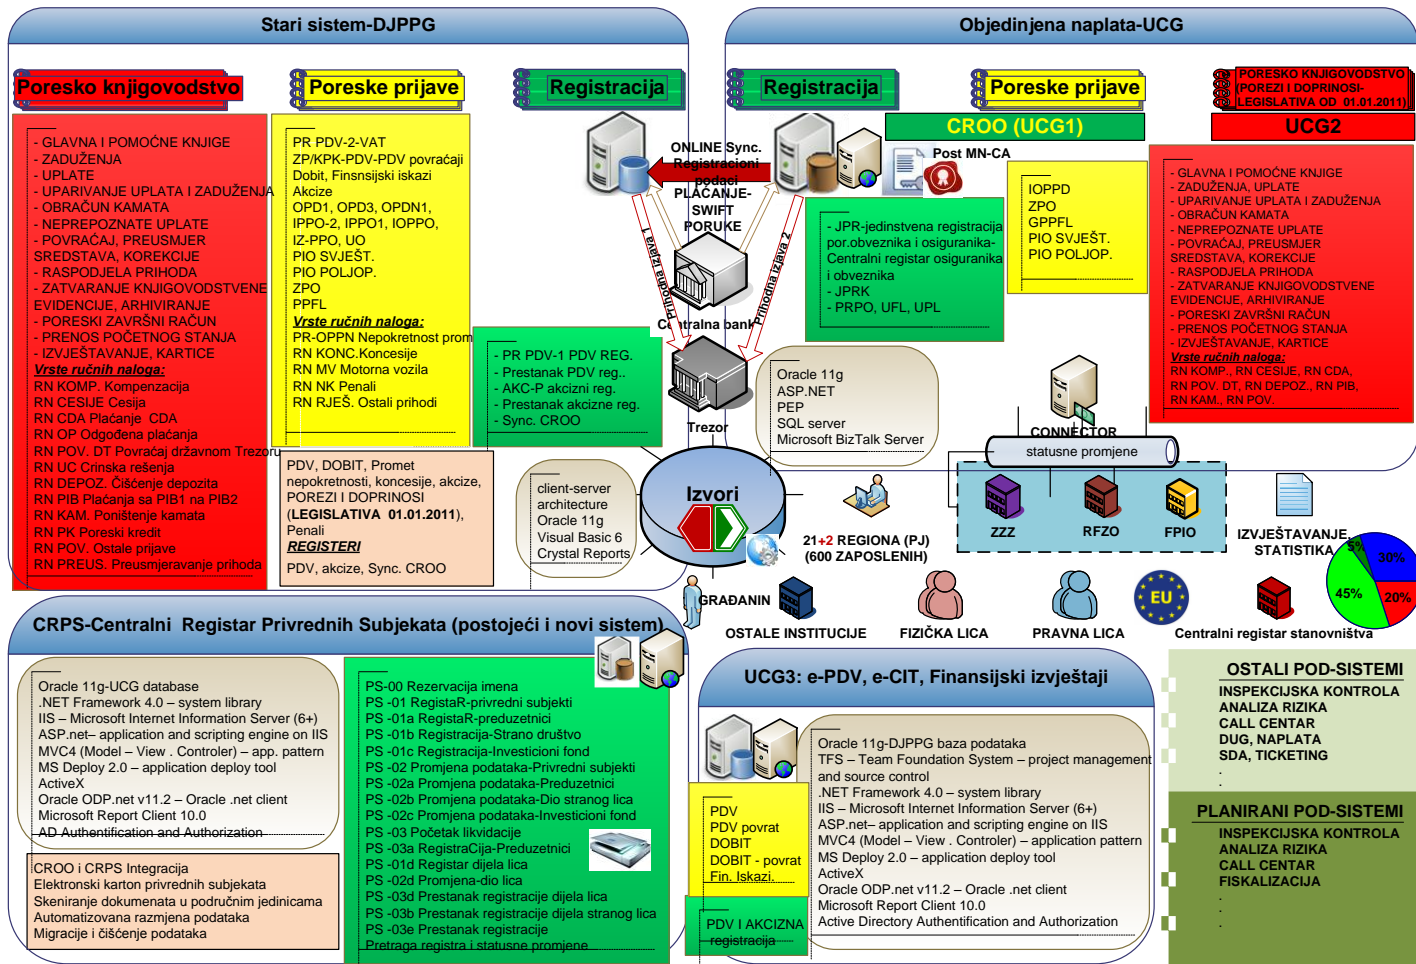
Stari sistem-DJPPG

Objedinjena naplata-UCG

Poresko knjigovodstvo

Poreske prijave

Registracija

Registracija

Poreske prijave

PORESKO KNJIGOVODSTVO (POREZI I DOPRINOSI-LEGISLATIVA OD 01.01.2011)

CROO (UCG1)

UCG2

- GLAVNA I POMOĆNE KNJIGE
- ZADUŽENJA
- UPLATE
- UPARIVANJE UPLATA I ZADUŽENJA
- OBRAČUN KAMATA
- NEPREPOZNATE UPLATE
- POVRAĆAJ, PREUSMJER SREDSTAVA, KOREKCIJE
- RASPODJELA PRIHODA
- ZATVARANJE KNJIGOVODSTVENE EVIDENCIJE, ARHIVIRANJE
- PORESKI ZAVRŠNI RAČUN
- PRENOS POČETNOG STANJA
- IZVJEŠTAVANJE, KARTICE
Vrste ručnih naloga:
RN KOMP. Kompenzacija
RN CESIJE Cesija
RN CDA Plaćanje CDA
RN OP Odgođena plaćanja
RN POV. DT Povraćaj državnom Trezoru
RN UC Crinska rešenja
RN DEPOZ. Čišćenje depozita
RN PIB Plaćanja sa PIB1 na PIB2
RN KAM. Poništenje kamata
RN PK Poreski kredit
RN POV. Ostale prijave
RN PREUS. Preusmjeravanje prihoda

PR PDV-2-VAT
ZP/KPK-PDV-PDV povraćaji
Dobit, Finsnsijski iskazi
Akcize
OPD1, OPD3, OPDN1,
IPPO-2, IPPO1, IOPPO,
IZ-PPO, UO
PIO SVJEŠT.
PIO POLJOP.
ZPO
PPFL
Vrste ručnih naloga:
PR-OPPN Nepokretnost prom
RN KONC.Koncesije
RN MV Motorna vozila
RN NK Penali
RN RJEŠ. Ostali prihodi

ONLINE Sync. Registracioni podaci

PLAĆANJE-SWIFT PORUKE

Post MN-CA

IOPPD
ZPO
GPPFL
PIO SVJEŠT.
PIO POLJOP.

- JPR-jedinstvena registracija por.obveznika i osiguranika-Centralni registar osiguranika i obveznika
- JPRK
- PRPO, UFL, UPL

- GLAVNA I POMOĆNE KNJIGE
- ZADUŽENJA, UPLATE
- UPARIVANJE UPLATA I ZADUŽENJA
- OBRAČUN KAMATA
- NEPREPOZNATE UPLATE
- POVRAĆAJ, PREUSMJER SREDSTAVA, KOREKCIJE
- RASPODJELA PRIHODA
- ZATVARANJE KNJIGOVODSTVENE EVIDENCIJE, ARHIVIRANJE
- PORESKI ZAVRŠNI RAČUN
- PRENOS POČETNOG STANJA
- IZVJEŠTAVANJE, KARTICE
Vrste ručnih naloga:
RN KOMP., RN CESIJE, RN CDA, RN POV. DT, RN DEPOZ., RN PIB, RN KAM., RN POV.

Prihodi izvod 1

Prihodna izjava 2

Centralna banka

- PR PDV-1 PDV REG.
- Prestanak PDV reg..
- AKC-P akcizni reg.
- Prestanak akcizne reg.
- Sync. CROO

Oracle 11g
ASP.NET
PEP
SQL server
Microsoft BizTalk Server

Trezor

CONNECTOR

statusne promjene

PDV, DOBIT, Promet nepokretnosti, koncesije, akcize, POREZI I DOPRINOSI (LEGISLATIVA 01.01.2011), Penali
REGISTERI
PDV, akcize, Sync. CROO

client-server architecture
Oracle 11g
Visual Basic 6
Crystal Reports

Izvori

21+2 REGIONA (PJ) (600 ZAPOSLENIH)

ZZZ

RFZO

FPIO

IZVJEŠTAVANJE, STATISTIKA

5% 30% 45% 20%

GRAĐANIN

OSTALE INSTITUCIJE

FIZIČKA LICA

PRAVNA LICA

EU

Centralni registar stanovništva

CRPS-Centralni Registar Privrednih Subjekata (postojeći i novi sistem)

Oracle 11g-UCG database
.NET Framework 4.0 – system library
IIS – Microsoft Internet Information Server (6+)
ASP.net– application and scripting engine on IIS
MVC4 (Model – View . Controler) – app. pattern
MS Deploy 2.0 – application deploy tool
ActiveX
Oracle ODP.net v11.2 – Oracle .net client
Microsoft Report Client 10.0
AD Authentification and Authorization

CROO i CRPS Integracija
Elektronski karton privrednih subjekata
Skeniranje dokumenata u područnim jedinicama
Automatizovana razmjena podataka
Migracije i čišćenje podataka

PS-00 Rezervacija imena
PS -01 RegistaR-privredni subjekti
PS -01a RegistaR-preduzetnici
PS -01b Registracija-Strano društvo
PS -01c Registracija-Investicioni fond
PS -02 Promjena podataka-Privredni subjekti
PS -02a Promjena podataka-Preduzetnici
PS -02b Promjena podataka-Dio stranog lica
PS -02c Promjena podataka-Investicioni fond
PS -03 Početak likvidacije
PS -03a RegistraCija-Preduzetnici
PS -01d Registar dijela lica
PS -02d Promjena-dio lica
PS -03d Prestanak registracije dijela lica
PS -03b Prestanak registracije dijela stranog lica
PS -03e Prestanak registracije
Pretraga registra i statusne promjene

UCG3: e-PDV, e-CIT, Finansijski izvještaji

PDV
PDV povrat
DOBIT
DOBIT - povrat
Fin. Iskazi.

PDV I AKCIZNA registracija

Oracle 11g-DJPPG baza podataka
TFS – Team Foundation System – project management and source control
.NET Framework 4.0 – system library
IIS – Microsoft Internet Information Server (6+)
ASP.net– application and scripting engine on IIS
MVC4 (Model – View . Controler) – application pattern
MS Deploy 2.0 – application deploy tool
ActiveX
Oracle ODP.net v11.2 – Oracle .net client
Microsoft Report Client 10.0
Active Directory Authentification and Authorization

OSTALI POD-SISTEMI
INSPEKCIJSKA KONTROLA
ANALIZA RIZIKA
CALL CENTAR
DUG, NAPLATA
SDA, TICKETING
.

PLANIRANI POD-SISTEMI
INSPEKCIJSKA KONTROLA
ANALIZA RIZIKA
CALL CENTAR
FISKALIZACIJA
.
.
.